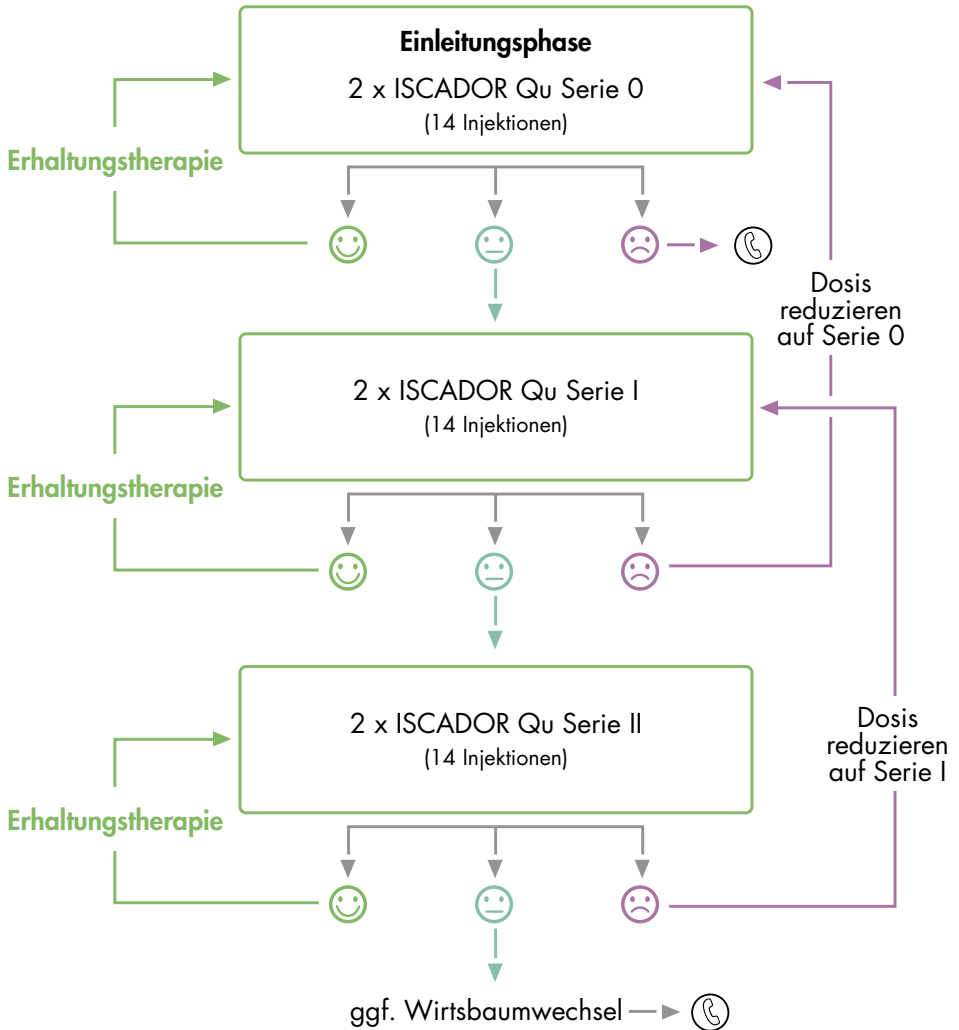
**Einleitungsphase**
2 x ISCADOR Qu Serie 0
(14 Injektionen)

Erhaltungstherapie

Dosis reduzieren auf Serie 0

2 x ISCADOR Qu Serie I
(14 Injektionen)

Erhaltungstherapie

2 x ISCADOR Qu Serie II
(14 Injektionen)

Dosis reduzieren auf Serie I

Erhaltungstherapie

ggf. Wirtsbaumwechsel